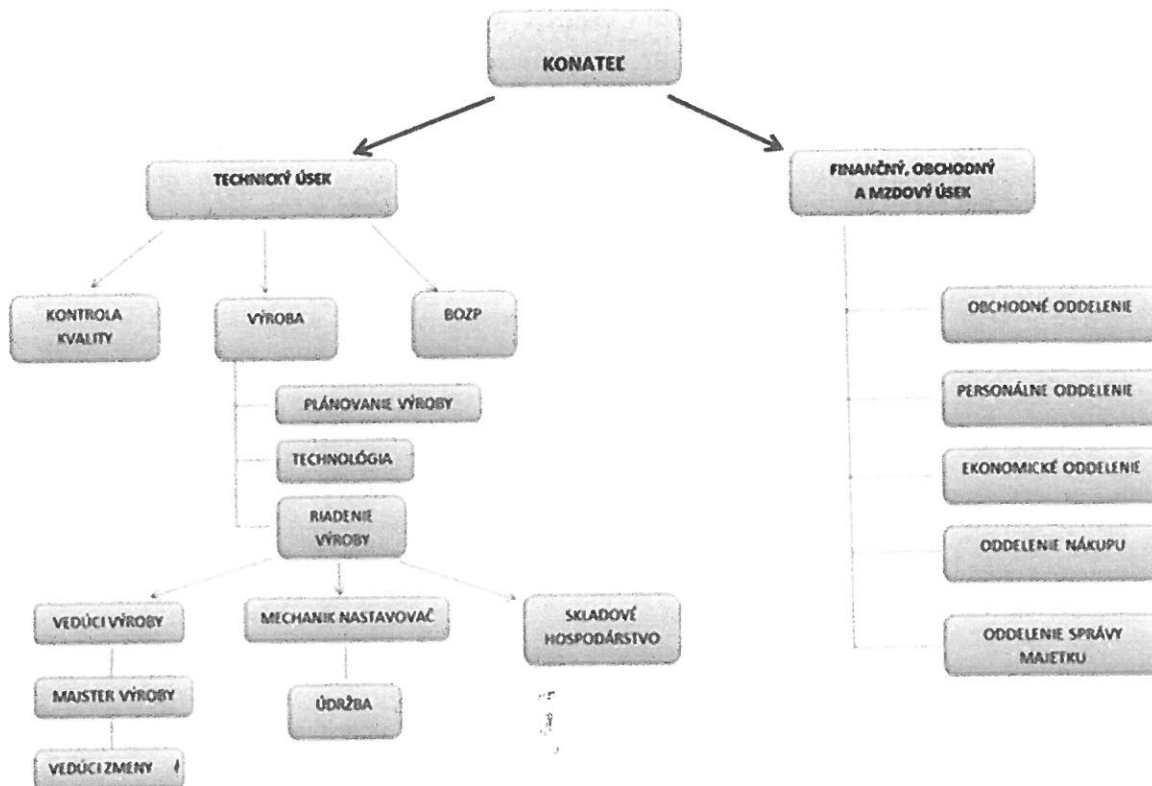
KONATEĽ

TECHNICKÝ ÚSEK

FINANČNÝ, OBCHODNÝ A MZDOVÝ ÚSEK

KONTROLA KVALITY

VÝROBA

BOZP

PLÁNOVANIE VÝROBY

TECHNOLÓGIA

RIADENIE VÝROBY

VEDÚCI VÝROBY

MECHANIK NASTAVOVAČ

SKLADOVÉ HOSPODÁRSTVO

MAJSTER VÝROBY

ÚDRŽBA

VEDÚCI ZMENY

OBCHODNÉ ODDELENIE

PERSONÁLNE ODDELENIE

EKONOMICKÉ ODDELENIE

ODDELENIE NÁKUPU

ODDELENIE SPRÁVY MAJETKU